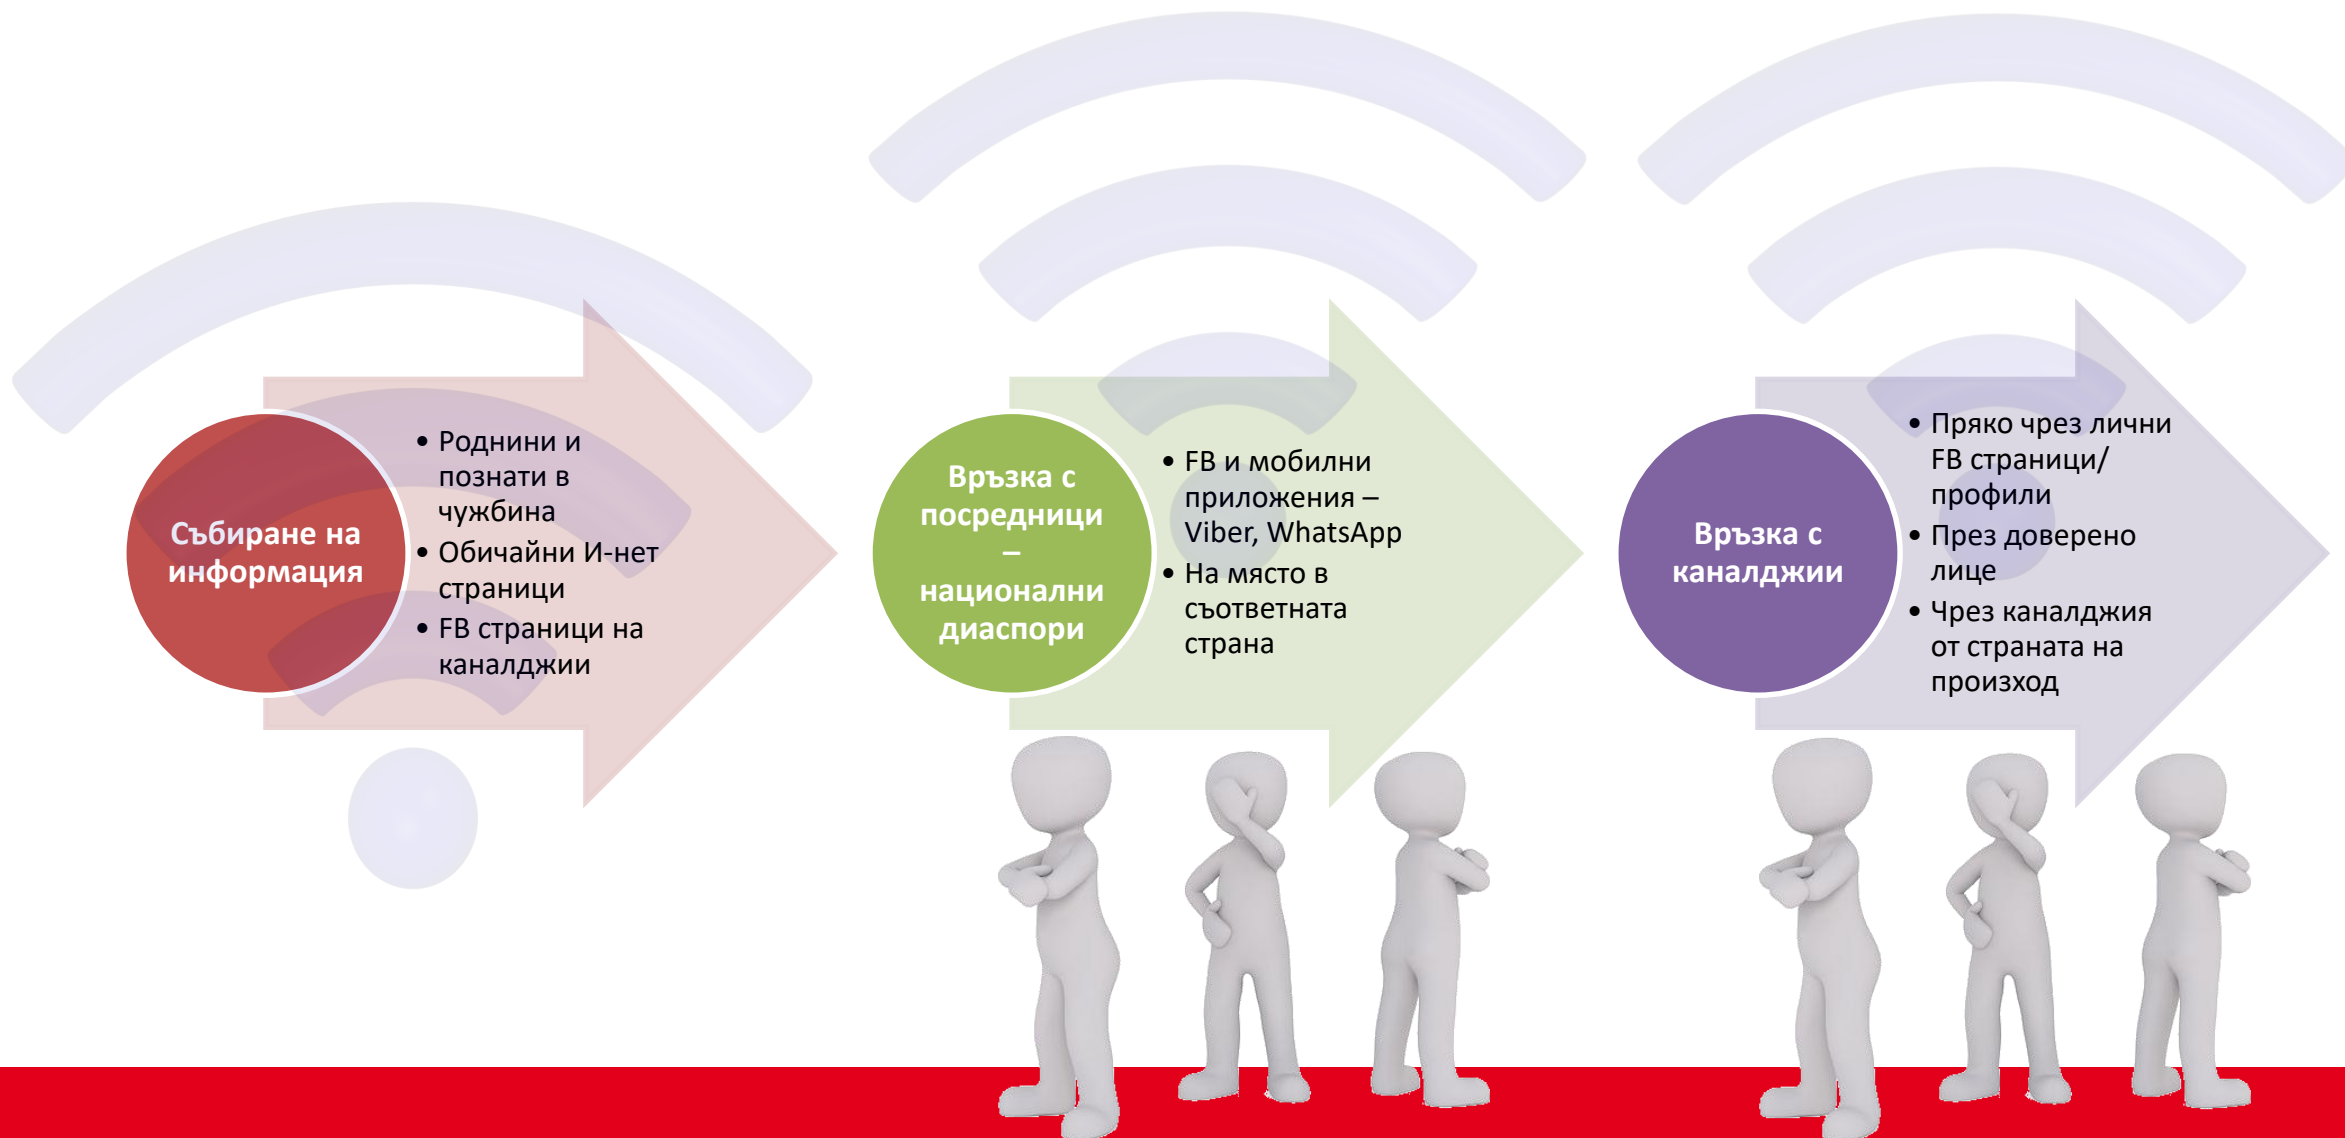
Събиране на информация

• Роднини и познати в чужбина
• Обичайни И-нет страници
• FB страници на каналджии

Връзка с посредници – национални диаспори

• FB и мобилни приложения – Viber, WhatsApp
• На място в съответната страна

Връзка с каналджии

• Пряко чрез лични FB страници/профили
• През доверено лице
• Чрез каналджия от страната на произход